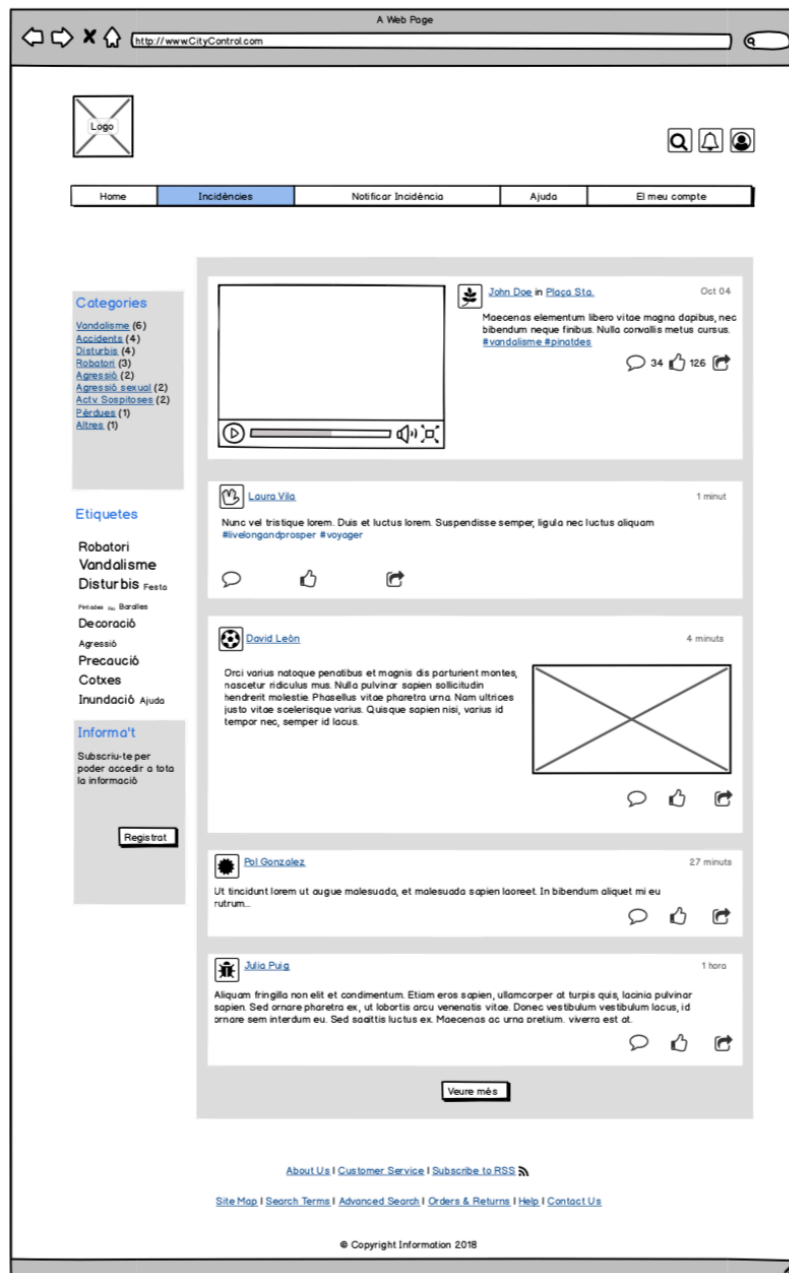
A Web Page

http://www.CityControl.com

Logo

| Home | Incidències | Notificar Incidència | Ajuda | El meu compte |
|---|---|---|---|---|

Categories
Vandalisme (6)
Accidents (4)
Disturbis (4)
Robatori (3)
Agressió (2)
Agressió sexual (2)
Actv Sospitoses (2)
Pèrdues (1)
Altres (1)

Etiquetes
Robatori
Vandalisme
Disturbis Festa
Pintades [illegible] Baralles
Decoració
Agressió
Precaució
Cotxes
Inundació Ajuda

Informa't
Subscriu-te per poder accedir a tota la informació

Registrat

John Doe in Plaça Sta.
Oct 04
Maecenas elementum libero vitae magna dapibus, nec bibendum neque finibus. Nulla convallis metus cursus. #vandalisme #pintades
34 126

Laura Vila
1 minut
Nunc vel tristique lorem. Duis et luctus lorem. Suspendisse semper, ligula nec luctus aliquam #livelongandprosper #voyager

David León
4 minuts
Orci varius natoque penatibus et magnis dis parturient montes, nascetur ridiculus mus. Nulla pulvinar sapien sollicitudin hendrerit molestie. Phasellus vitae pharetra urna. Nam ultrices justo vitae scelerisque varius. Quisque sapien nisi, varius id tempor nec, semper id lacus.

Pol Gonzalez
27 minuts
Ut tincidunt lorem ut augue malesuada, et malesuada sapien laoreet. In bibendum aliquet mi eu rutrum...

Julia Puig
1 hora
Aliquam fringilla non elit et condimentum. Etiam eros sapien, ullamcorper at turpis quis, lacinia pulvinar sapien. Sed ornare pharetra ex, ut lobortis arcu venenatis vitae. Donec vestibulum vestibulum lacus, id ornare sem interdum eu. Sed sagittis luctus ex. Maecenas ac urna pretium, viverra est at.

Veure més

About Us | Customer Service | Subscribe to RSS

Site Map | Search Terms | Advanced Search | Orders & Returns | Help | Contact Us

© Copyright Information 2018